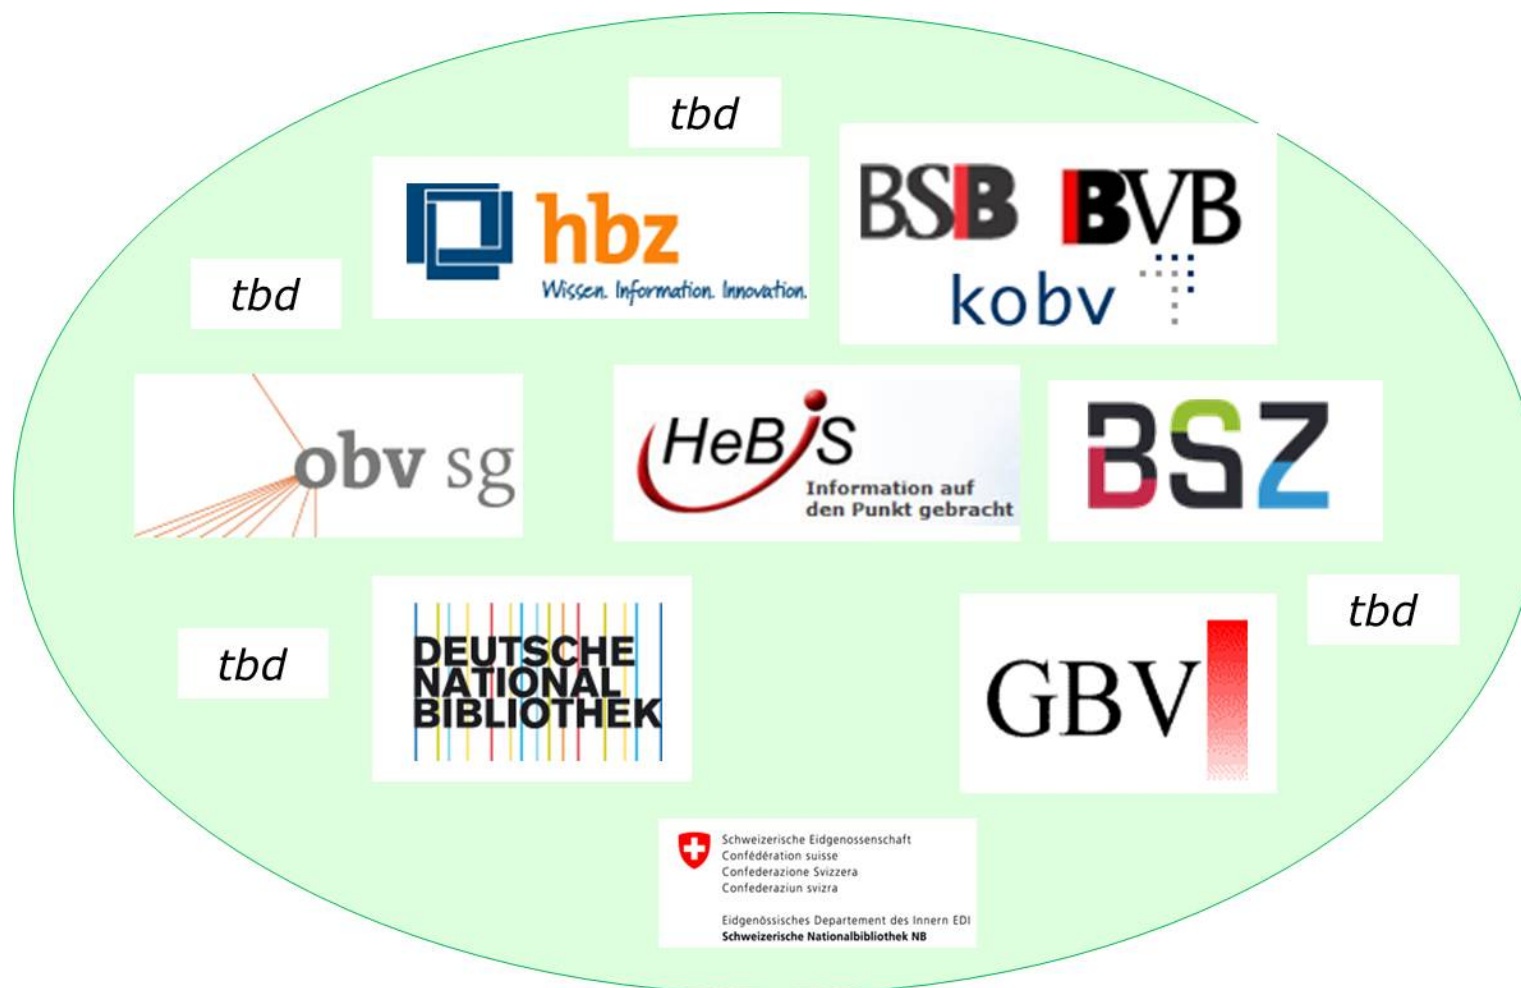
tbd

tbd

hbz
Wissen. Information. Innovation.

BSB BVB
kobv

obv sg

HeBIS
Information auf den Punkt gebracht

BSZ

tbd

DEUTSCHE NATIONAL BIBLIOTHEK

GBV

tbd

Schweizerische Eidgenossenschaft
Confédération suisse
Confederazione Svizzera
Confederaziun svizra

Eidgenössisches Departement des Innern EDI
Schweizerische Nationalbibliothek NB